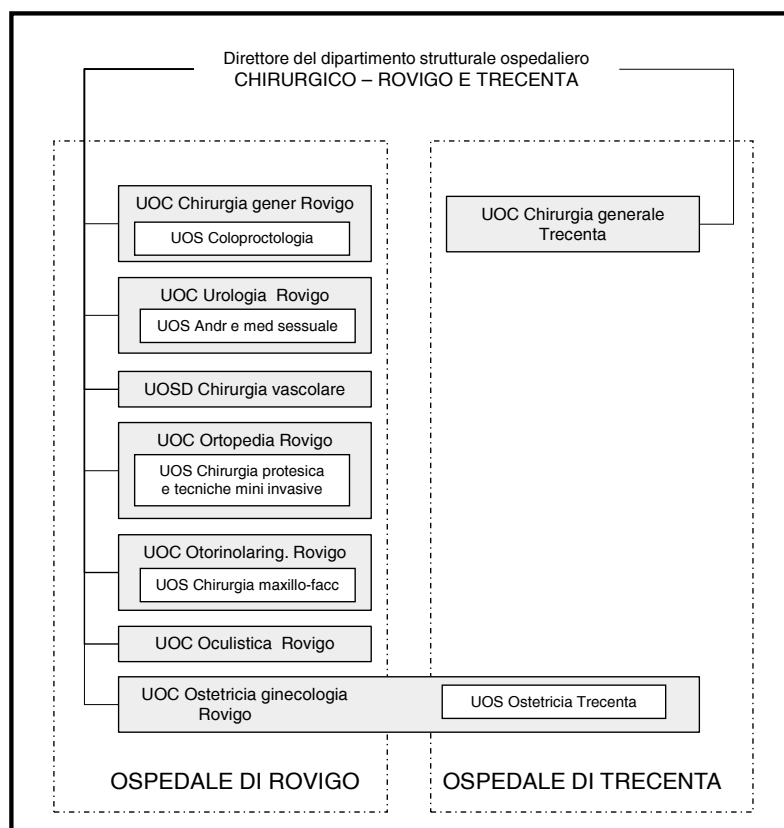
Direttore del dipartimento strutturale ospedaliero
CHIRURGICO – ROVIGO E TRECENTA

UOC Chirurgia gener Rovigo
UOS Coloproctologia

UOC Urologia Rovigo
UOS Andr e med sessuale

UOSD Chirurgia vascolare

UOC Ortopedia Rovigo
UOS Chirurgia protesica e tecniche mini invasive

UOC Otorinolaring. Rovigo
UOS Chirurgia maxillo-facc

UOC Oculistica Rovigo

UOC Ostetricia ginecologia Rovigo
UOS Ostetricia Trecenta

UOC Chirurgia generale Trecenta

OSPEDALE DI ROVIGO

OSPEDALE DI TRECENTA